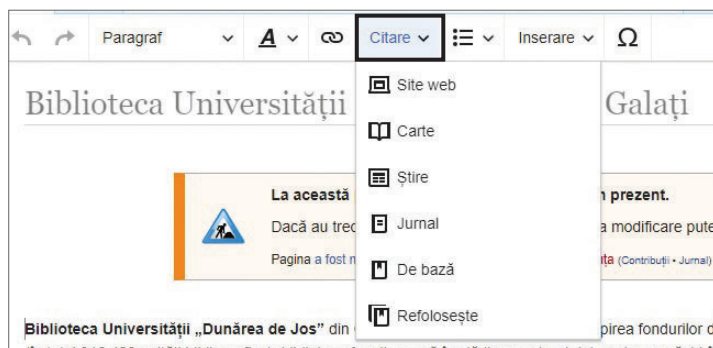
Paragraf A Citare Inserare Ω

Site web
Carte
Știre
Jurnal
De bază
Refolosește

Biblioteca Universității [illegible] Galați

La această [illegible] prezent.
Dacă au trec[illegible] a modificare pute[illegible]
Pagina a fost m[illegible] ța (Contribuții • Jurnal)

Biblioteca Universității „Dunărea de Jos" din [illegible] pirea fondurilor d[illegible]